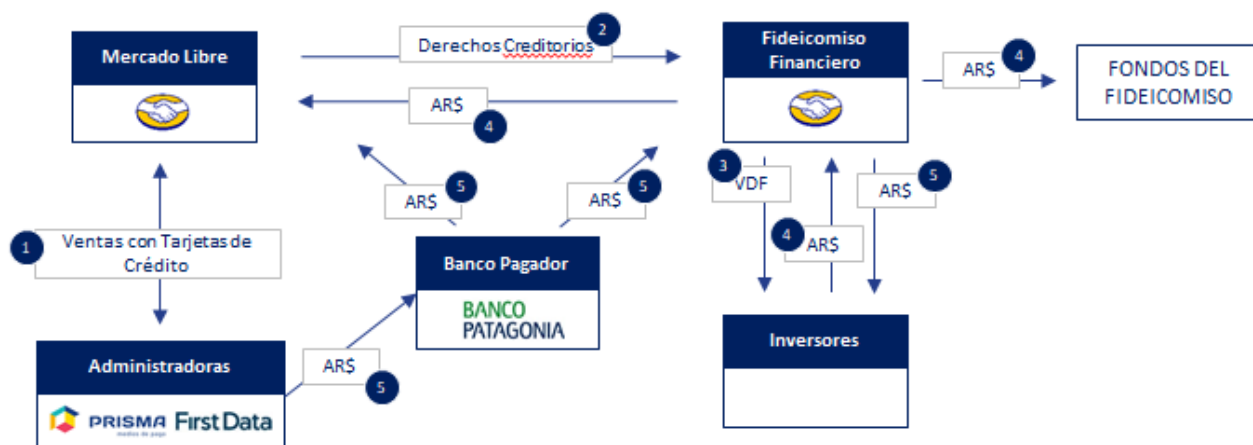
Mercado Libre

Derechos Creditorios 2

Fideicomiso Financiero

AR$ 4

FONDOS DEL FIDEICOMISO

AR$ 4

AR$ 5

AR$ 5

3 VDF

AR$ 5

4 AR$

1 Ventas con Tarjetas de Crédito

Banco Pagador

BANCO PATAGONIA

Administradoras

AR$ 5

Inversores

PRISMA medios de pago First Data